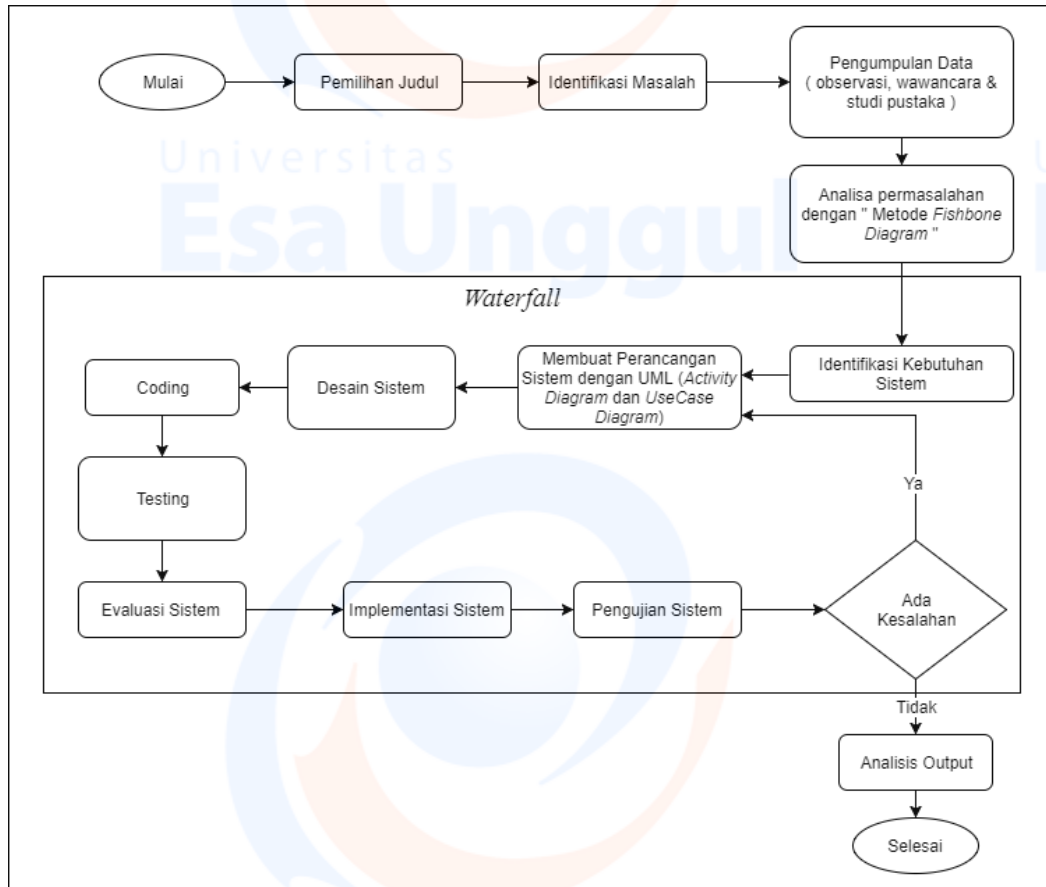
Universitas Esa Unggul

Mulai

Pemilihan Judul

Identifikasi Masalah

Pengumpulan Data ( observasi, wawancara & studi pustaka )

Analisa permasalahan dengan " Metode Fishbone Diagram "

Waterfall

Identifikasi Kebutuhan Sistem

Membuat Perancangan Sistem dengan UML (Activity Diagram dan UseCase Diagram)

Desain Sistem

Coding

Testing

Evaluasi Sistem

Implementasi Sistem

Pengujian Sistem

Ada Kesalahan

Ya

Tidak

Analisis Output

Selesai